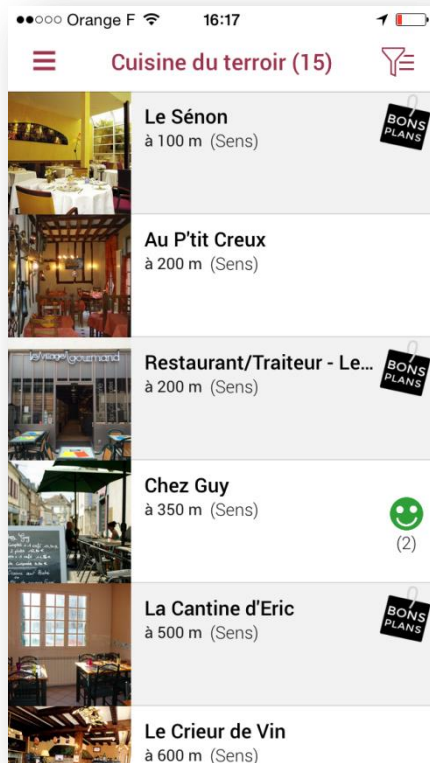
●●○○○ Orange F 16:17

Cuisine du terroir (15)

Le Sénon
à 100 m (Sens)
BONS PLANS

Au P'tit Creux
à 200 m (Sens)

le village gourmand
Restaurant/Traiteur - Le...
à 200 m (Sens)
BONS PLANS

Chez Guy
à 350 m (Sens)
(2)

La Cantine d'Eric
à 500 m (Sens)
BONS PLANS

Le Crieur de Vin
à 600 m (Sens)